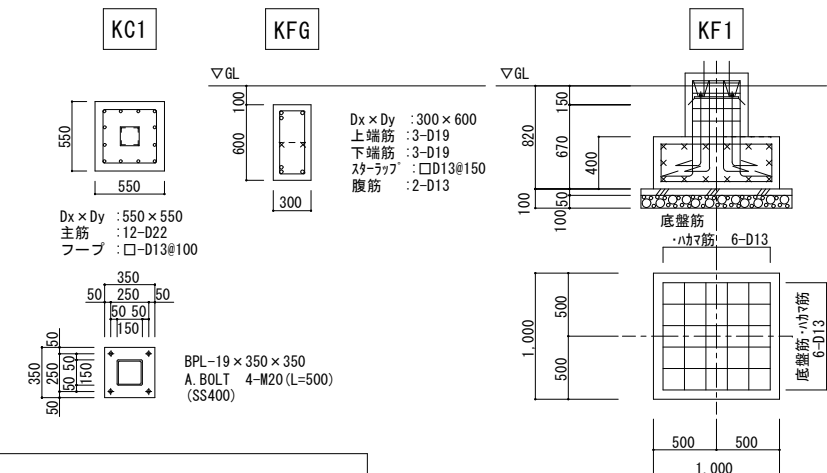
KC1

550

550

Dx × Dy :550 × 550
主筋 :12-D22
フープ :□-D13@100

350
50 250 50
50 50
150

350
50
250
50 50
150
50

BPL-19 × 350 × 350
A.BOLT 4-M20(L=500)
(SS400)

KFG

▽GL

100
600

300

Dx × Dy :300 × 600
上端筋 :3-D19
下端筋 :3-D19
スターラップ :□D13@150
腹筋 :2-D13

KF1

▽GL

150
820
670
400
100
100
50

底盤筋
・ハカマ筋 6-D13

500
1,000
500

底盤筋・ハカマ筋
6-D13

500 500
1,000